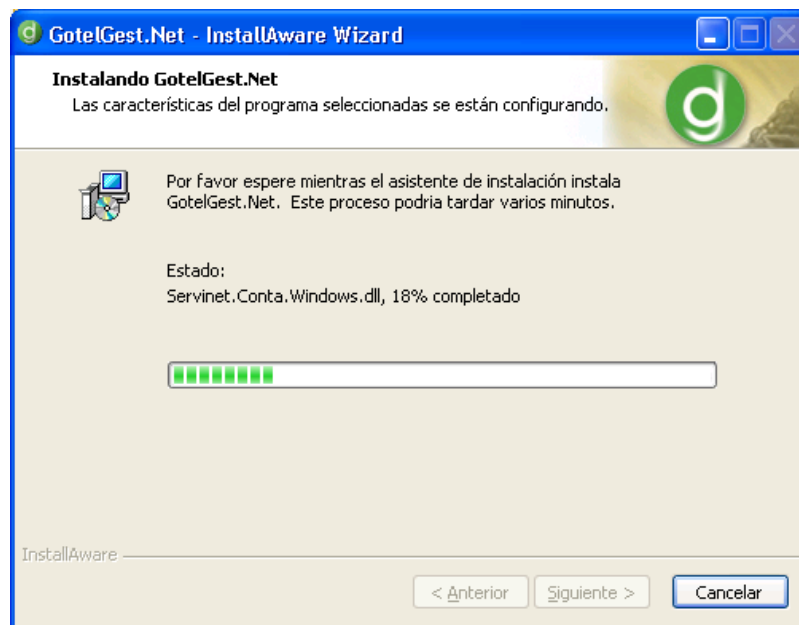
GotelGest.Net - InstallAware Wizard

Instalando GotelGest.Net
Las características del programa seleccionadas se están configurando.

Por favor espere mientras el asistente de instalación instala GotelGest.Net. Este proceso podria tardar varios minutos.

Estado:
Servinet.Conta.Windows.dll, 18% completado

InstallAware

< Anterior | Siguiente > | Cancelar